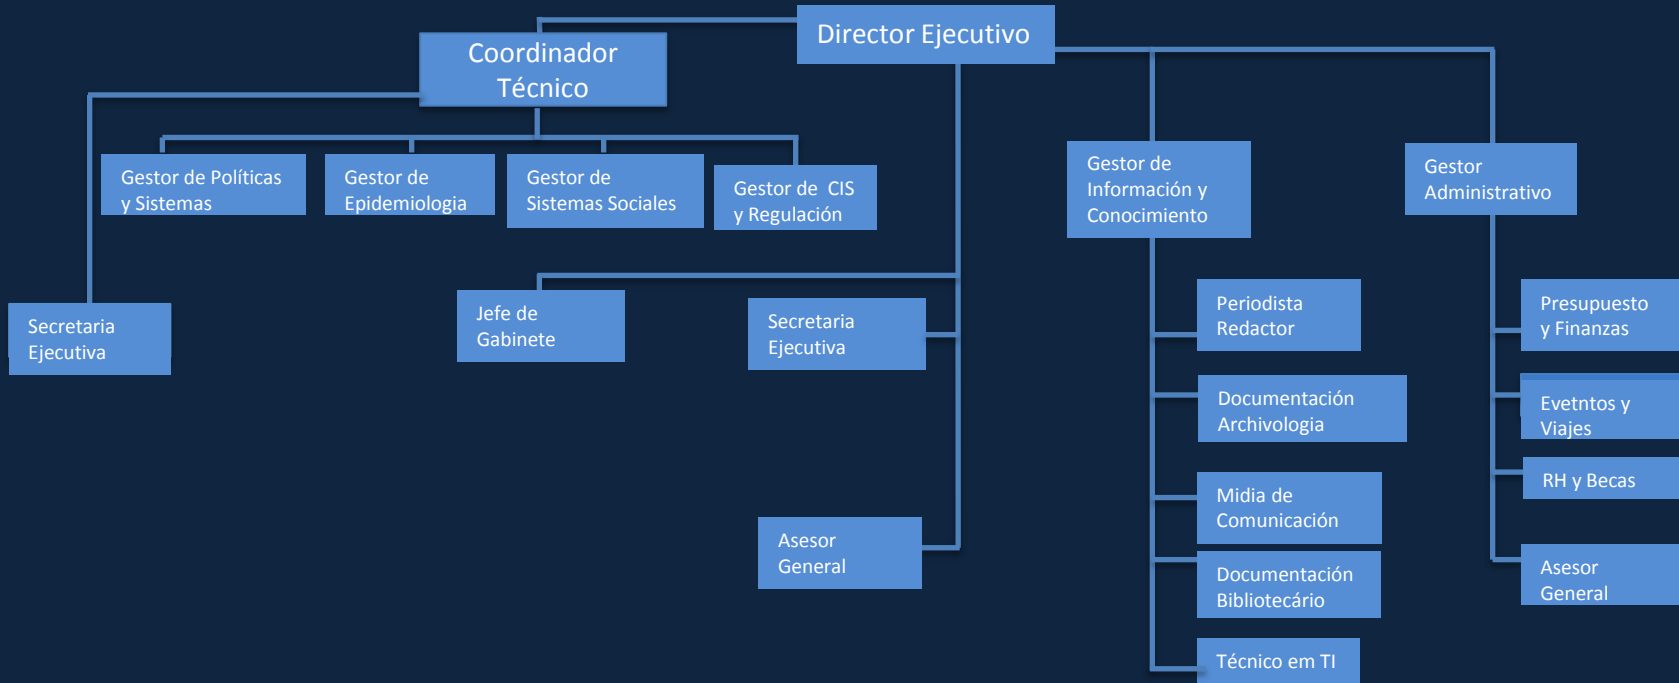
Director Ejecutivo

Coordinador Técnico

Gestor de Políticas y Sistemas

Gestor de Epidemiologia

Gestor de Sistemas Sociales

Gestor de CIS y Regulación

Gestor de Información y Conocimiento

Gestor Administrativo

Secretaria Ejecutiva

Jefe de Gabinete

Secretaria Ejecutiva

Asesor General

Periodista Redactor

Documentación Archivologia

Midia de Comunicación

Documentación Bibliotecário

Técnico em TI

Presupuesto y Finanzas

Evetntos y Viajes

RH y Becas

Asesor General